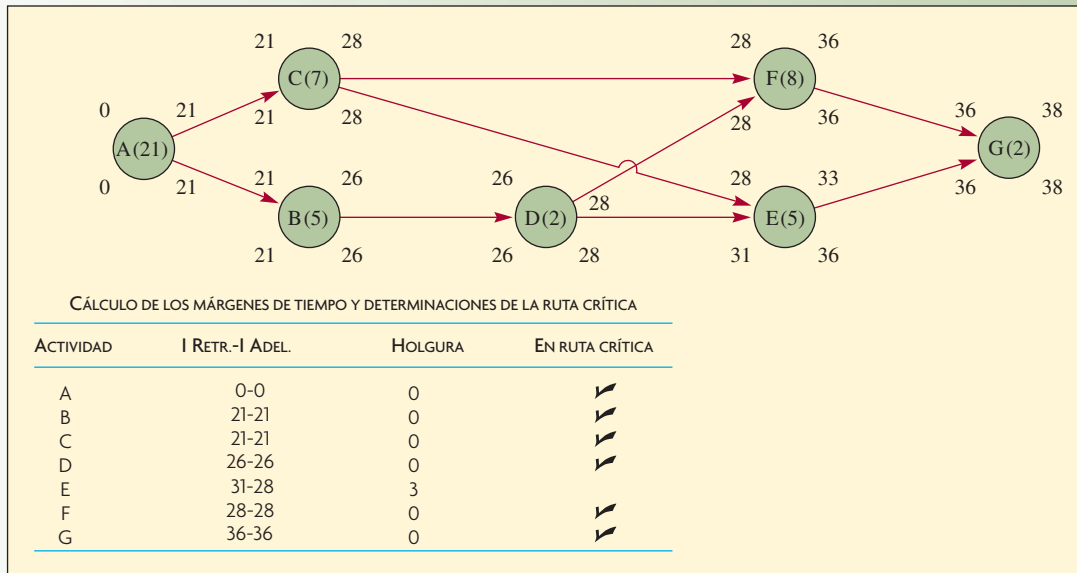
21 28 28 36
C(7) F(8)
0 21 21 28 28 36 36 38
A(21) G(2)
0 21 21 26 26 28 28 33 36 38
B(5) D(2) E(5)
21 26 26 28 31 36

Cálculo de los márgenes de tiempo y determinaciones de la ruta crítica

| Actividad | I Retr.-I Adel. | Holgura | En ruta crítica |
|---|---|---|---|
| A | 0-0 | 0 | ✔ |
| B | 21-21 | 0 | ✔ |
| C | 21-21 | 0 | ✔ |
| D | 26-26 | 0 | ✔ |
| E | 31-28 | 3 | |
| F | 28-28 | 0 | ✔ |
| G | 36-36 | 0 | ✔ |